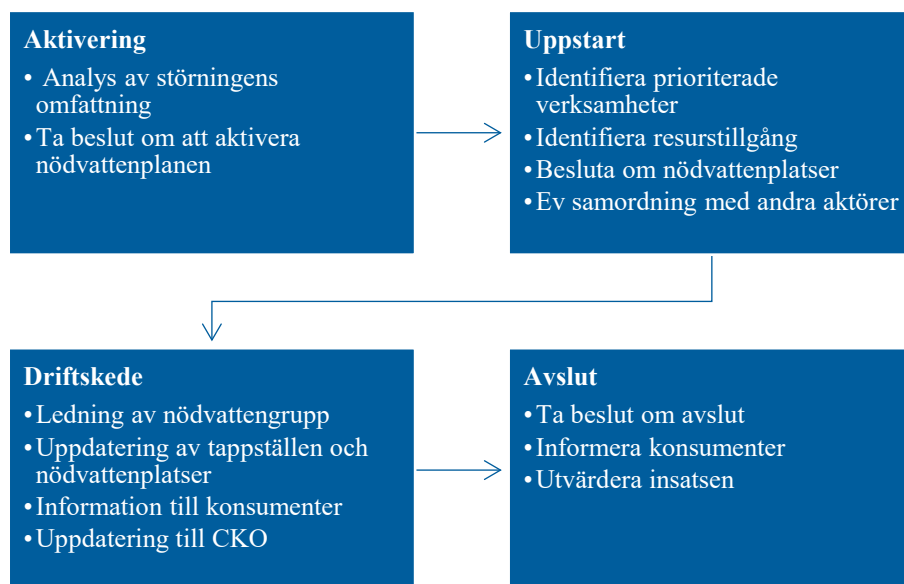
**Aktivering**
• Analys av störningens omfattning
• Ta beslut om att aktivera nödvattenplanen

**Uppstart**
• Identifiera prioriterade verksamheter
• Identifiera resurstillgång
• Besluta om nödvattenplatser
• Ev samordning med andra aktörer

**Driftskede**
• Ledning av nödvattengrupp
• Uppdatering av tappställen och nödvattenplatser
• Information till konsumenter
• Uppdatering till CKO

**Avslut**
• Ta beslut om avslut
• Informera konsumenter
• Utvärdera insatsen